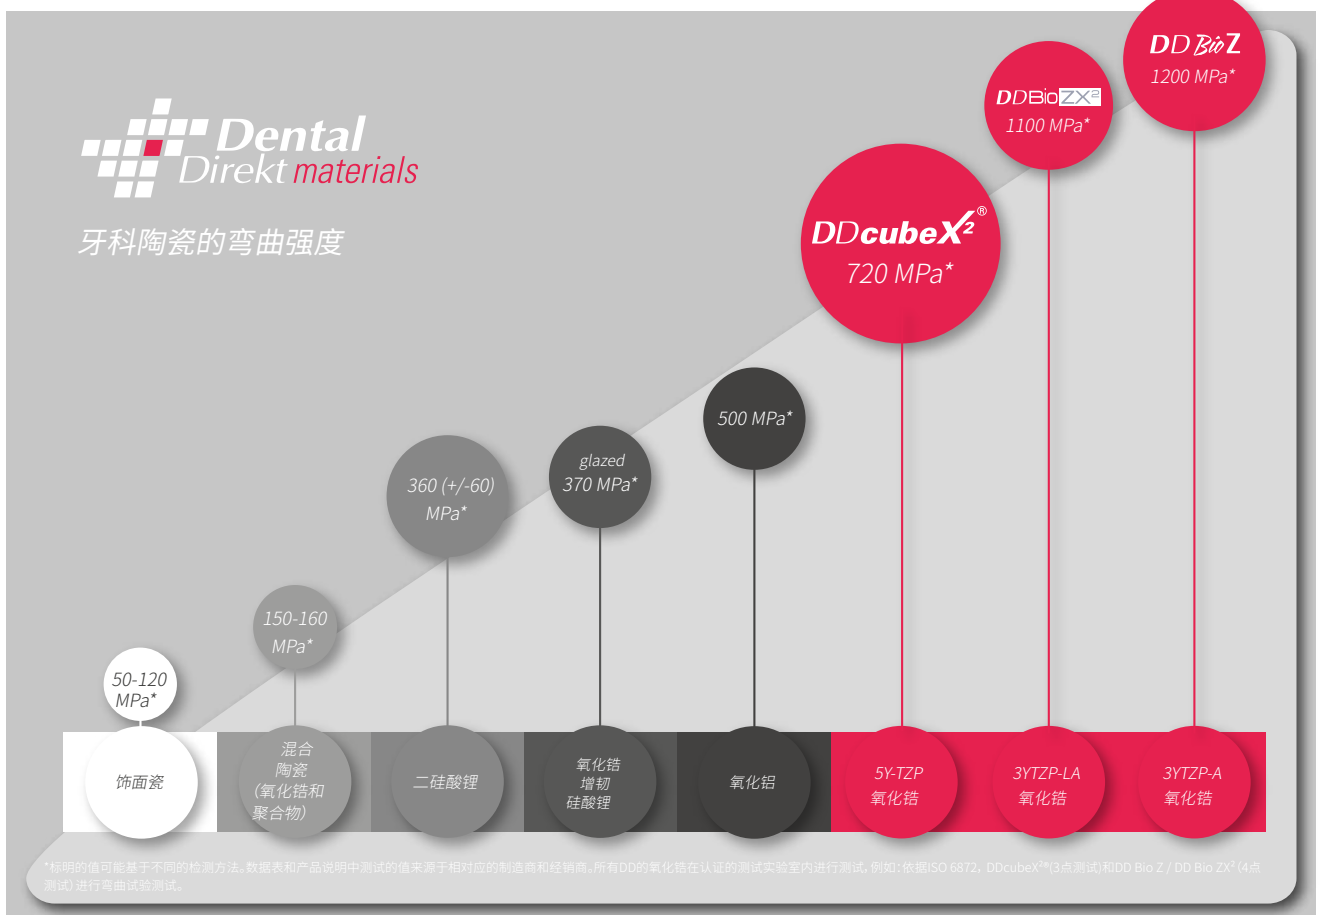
Dental Direkt materials

牙科陶瓷的弯曲强度

DD Bio Z
1200 MPa*

DDBioZX²
1100 MPa*

DDcubeX²®
720 MPa*

500 MPa*

glazed
370 MPa*

360 (+/-60)
MPa*

150-160
MPa*

50-120
MPa*

饰面瓷

混合
陶瓷
(氧化锆和
聚合物)

二硅酸锂

氧化锆
增韧
硅酸锂

氧化铝

5Y-TZP
氧化锆

3YTZP-LA
氧化锆

3YTZP-A
氧化锆

*标明的值可能基于不同的检测方法。数据表和产品说明中测试的值来源于相对应的制造商和经销商。所有DD的氧化锆在认证的测试实验室内进行测试，例如：依据ISO 6872，DDcubeX²®(3点测试)和DD Bio Z / DD Bio ZX² (4点测试) 进行弯曲试验测试。